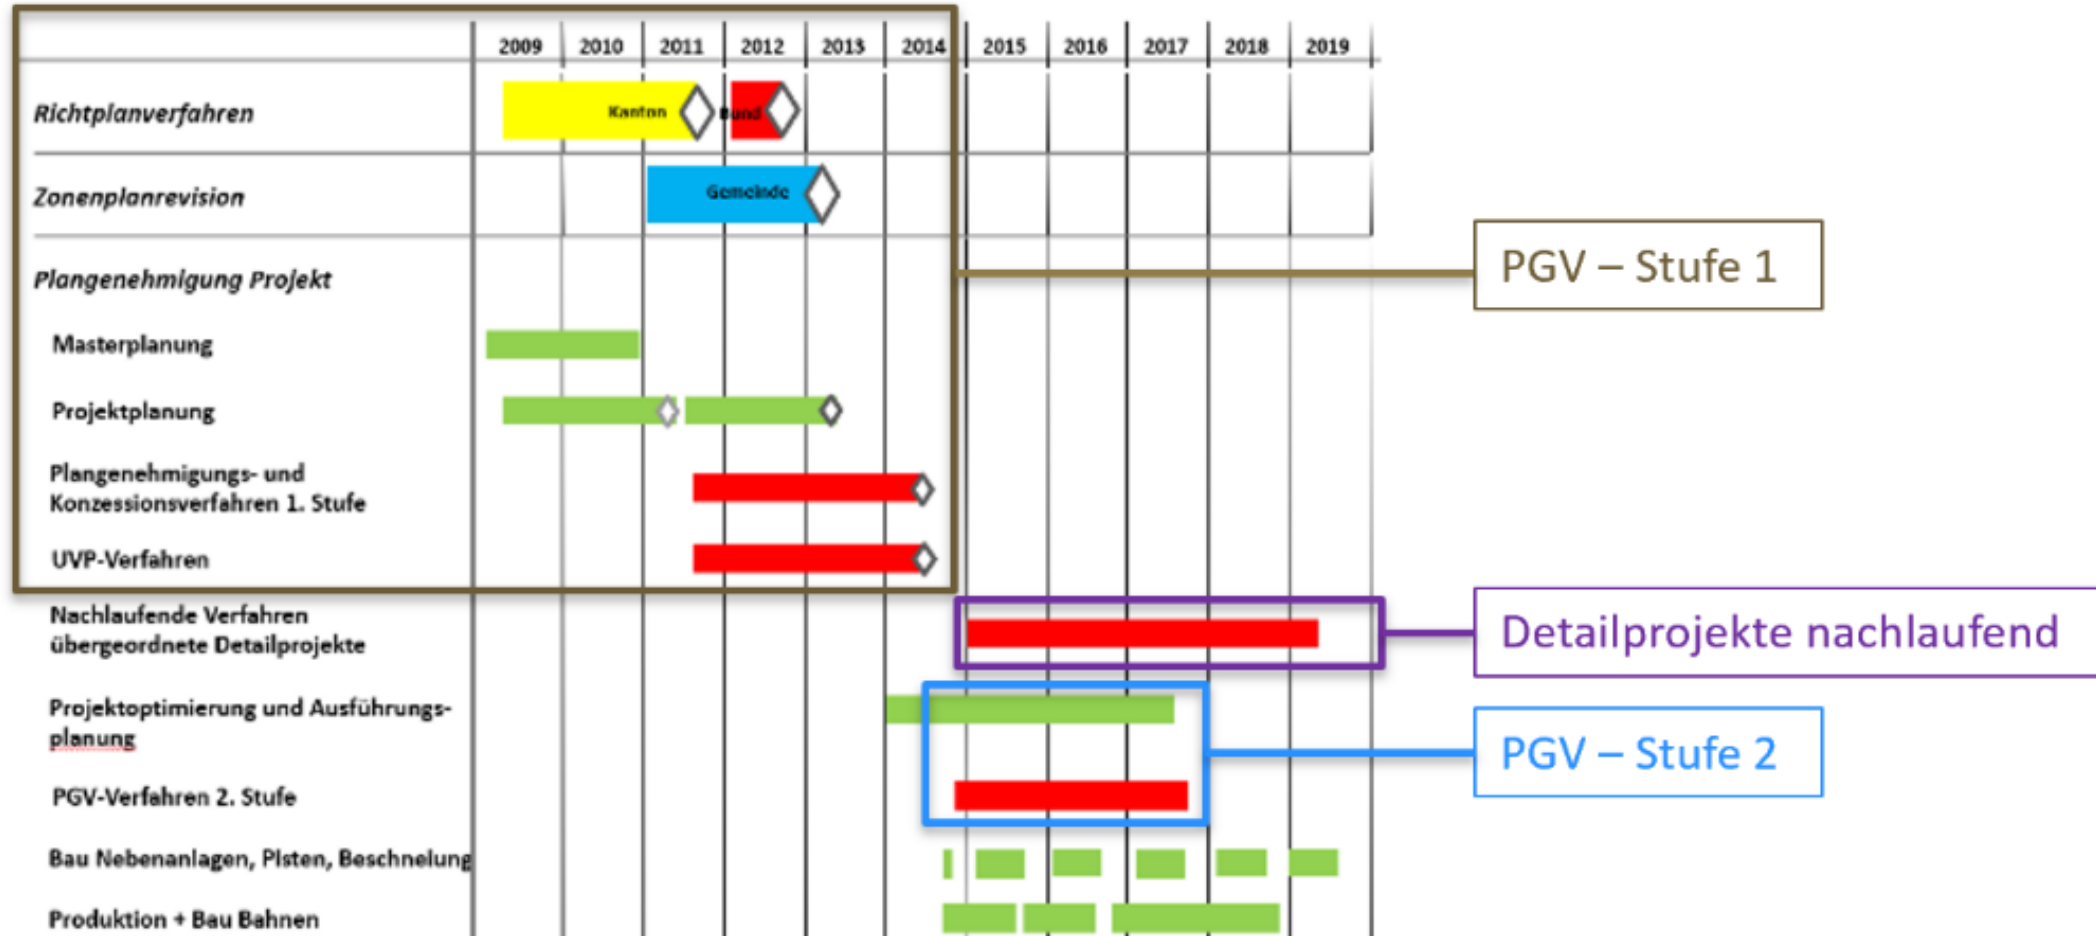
| | 2009 | 2010 | 2011 | 2012 | 2013 | 2014 | 2015 | 2016 | 2017 | 2018 | 2019 |
|---|---|---|---|---|---|---|---|---|---|---|---|

Richtplanverfahren
Kanton
Bund

Zonenplanrevision
Gemeinde

Plangenehmigung Projekt

Masterplanung

Projektplanung

Plangenehmigungs- und Konzessionsverfahren 1. Stufe

UVP-Verfahren

Nachlaufende Verfahren übergeordnete Detailprojekte

Projektoptimierung und Ausführungsplanung

PGV-Verfahren 2. Stufe

Bau Nebenanlagen, Pisten, Beschneiung

Produktion + Bau Bahnen

PGV – Stufe 1

Detailprojekte nachlaufend

PGV – Stufe 2